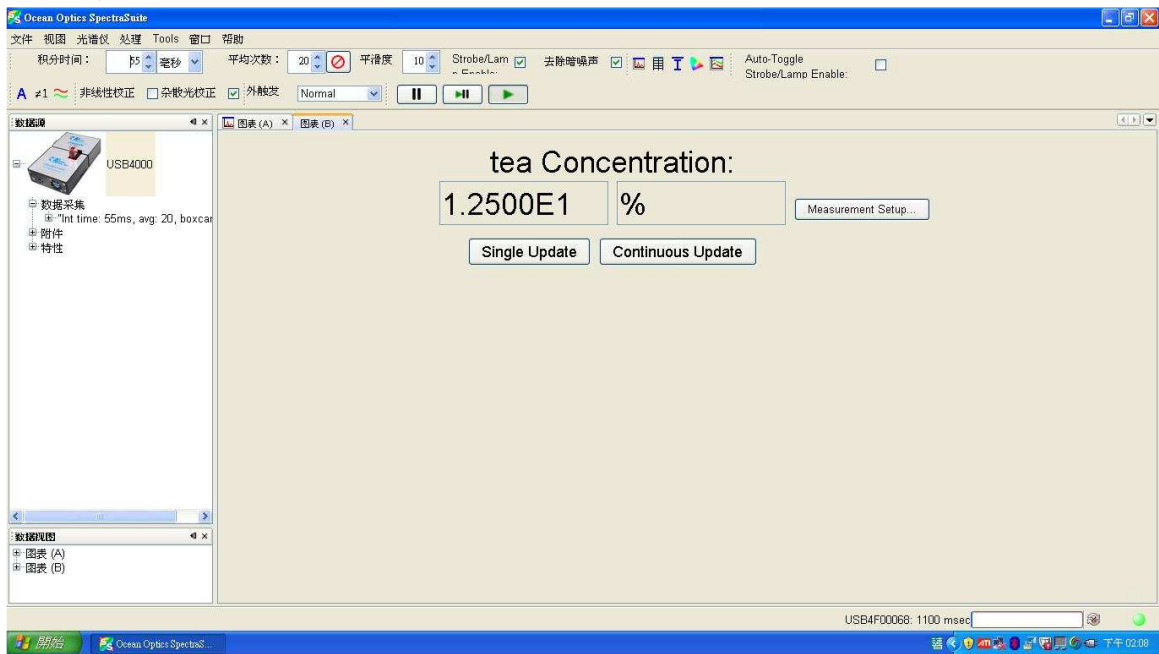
Ocean Optics SpectraSuite

文件 视图 光谱仪 处理 Tools 窗口 帮助

积分时间： 55 毫秒 平均次数： 20 平滑度 10 Strobe/Lamp Enable: 去除暗噪声 Auto-Toggle Strobe/Lamp Enable:

A ≠1 非线性校正 杂散光校正 外触发 Normal

数据源

USB4000

数据采集
"Int time: 55ms, avg: 20, boxcar
附件
特性

数据视图
图表 (A)
图表 (B)

图表 (A) × 图表 (B) ×

tea Concentration:

1.2500E1 %

Measurement Setup...

Single Update Continuous Update

USB4F00068: 1100 msec

開始 Ocean Optics SpectraS...

下午 02:08